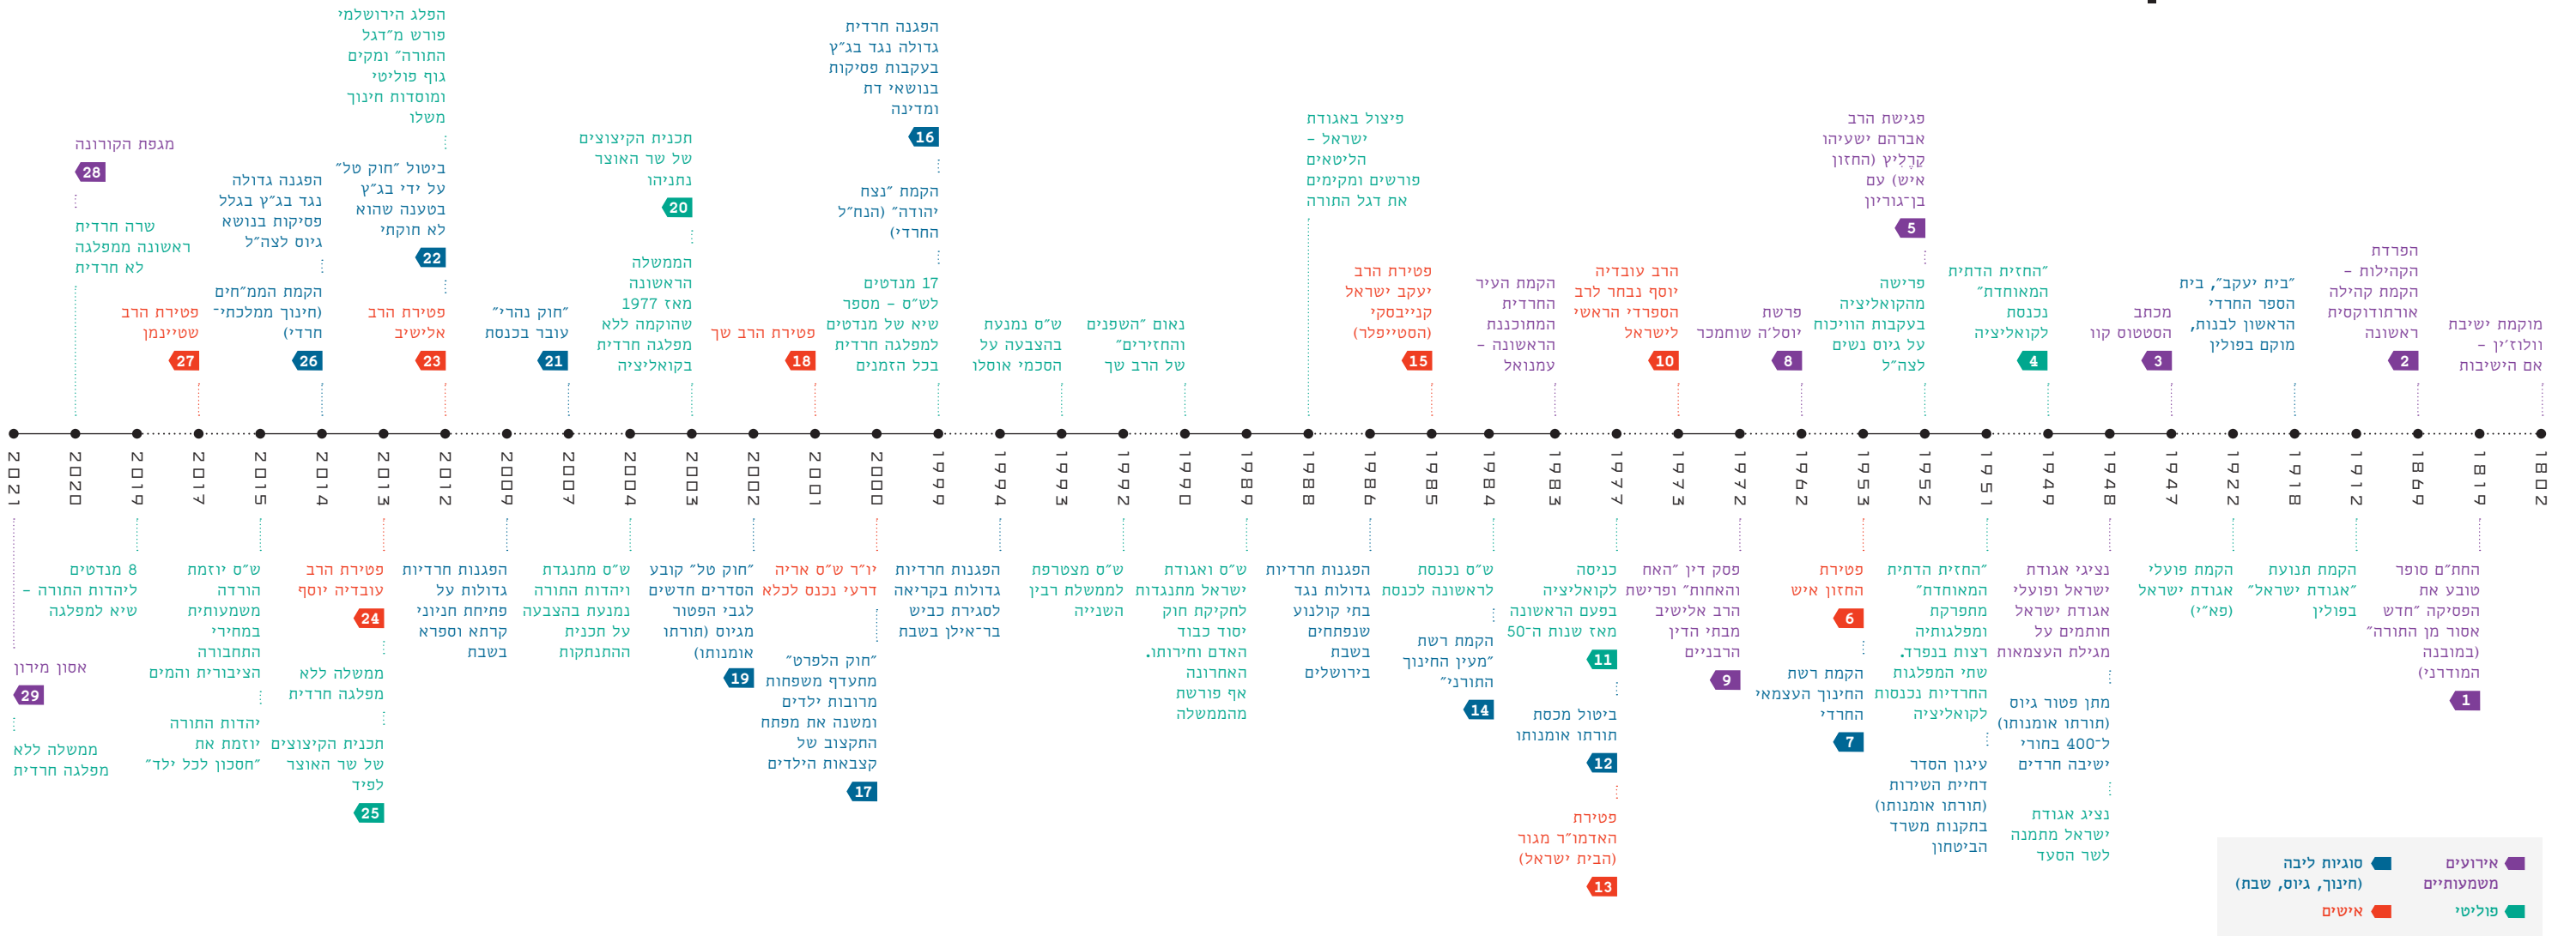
1802 1819 1869 1912 1918 1922 1947 1948 1949 1951 1952 1953 1962 1972 1973 1977 1983 1984 1985 1986 1988 1989 1990 1992 1993 1994 1999 2000 2001 2002 2003 2004 2007 2009 2012 2013 2014 2015 2017 2019 2020 2021

מוקמת ישיבת וולוז'ין – אם הישיבות

1
החת"ם סופר טובע את הפסיקה "חדש אסור מן התורה" (במובנה המודרני)

2
הפרדה הקהילות – הקמת קהילה אורתודוקסית ראשונה

הקמת תנועת "אגודת ישראל" בפולין

"בית יעקב", בית הספר החרדי הראשון לבנות, מוקם בפולין

הקמת פועלי אגודת ישראל (פא"י)

3
מכתב הסטטוס קוו

נציגי אגודת ישראל ופועלי אגודת ישראל חותמים על מגילת העצמאות

מתן פטור גיוס (תורתו אומנותו) ל־400 בחורי ישיבה חרדים

נציג אגודת ישראל מתמנה לשר הסעד

4
"החזית הדתית המאוחדת" נכנסת לקואליציה

"החזית הדתית המאוחדת" מתפרקת ומפלגותיה רצות בנפרד. שתי המפלגות החרדיות נכנסות לקואליציה

עיגון הסדר דחיית השירות (תורתו אומנותו) בתקנות משרד הביטחון

5
פגישת הרב אברהם ישעיהו קרליץ (החזון איש) עם בן־גוריון

פרישה מהקואליציה בעקבות הוויכוח על גיוס נשים לצה"ל

6
פטירת החזון איש

7
הקמת רשת החינוך העצמאי החרדי

8
פרשת יוסל'ה שוחמכר

9
פסק דין "האח והאחות" ופרישת הרב אלישיב מבית הדין הרבני

10
הרב עובדיה יוסף נבחר לרב הספרדי הראשי לישראל

11
כניסה לקואליציה בפעם הראשונה מאז שנות ה־50

12
ביטול מכסת תורתו אומנותו

13
פטירת האדמו"ר מגור (הבית ישראל)

הקמת העיר החרדית המתוכננת הראשונה – עמנואל

14
הקמת רשת "מעין החינוך התורני"

ש"ס נכנסת לראשונה לכנסת

15
פטירת הרב יעקב ישראל קנייבסקי (הסטייפלר)

פיצול באגודת – ישראל הליטאים פורשים ומקימים את דגל התורה

הפגנות חרדיות גדולות נגד בתי קולנוע שנפתחים בשבת בירושלים

ש"ס ואגודת ישראל מתנגדות לחקיקת חוק יסוד כבוד האדם וחירותו. האחרונה אף פורשת מהממשלה

נאום "השפנים והחזירים" של הרב שך

ש"ס מצטרפת לממשלת רבין השנייה

ש"ס נמנעת בהצבעה על הסכמי אוסלו

הפגנות חרדיות גדולות בקריאה לסגירת כביש בר־אילן בשבת

17 מנדטים לש"ס – מספר שיא של מנדטים למפלגה חרדית בכל הזמנים

הקמת "נצח יהודה" (הנח"ל החרדי)

16
הפגנה חרדית גדולה נגד בג"ץ בעקבות פסיקות בנושאי דת ומדינה

יו"ר ש"ס אריה דרעי נכנס לכלא

"חוק הלפרט" מתעדף משפחות מרובות ילדים ומשנה את מפתח התקצוב של קצבאות הילדים

17

18
פטירת הרב שך

"חוק טל" קובע הסדרים חדשים לגבי הפטור מגיוס (תורתו אומנותו)

19

הממשלה הראשונה מאז 1977 שהוקמה ללא מפלגה חרדית בקואליציה

20
תכנית הקיצוצים של שר האוצר נתניהו

ש"ס מתנגדת ויהדות התורה נמנעת בהצבעה על תכנית ההתנתקות

21
"חוק נהרי" עובר בכנסת

הפגנות חרדיות גדולות על פתיחת חניוני קרתא וספרא בשבת

22
ביטול "חוק טל" על ידי בג"ץ בטענה שהוא לא חוקתי

הפלג הירושלמי פורש מ"דגל התורה" ומקים גוף פוליטי ומוסדות חינוך משלו

23
פטירת הרב אלישיב

פטירת הרב עובדיה יוסף

24

ממשלה ללא מפלגה חרדית

תכנית הקיצוצים של שר האוצר לפיד

25

הפגנה גדולה נגד בג"ץ בגלל פסיקות בנושא גיוס לצה"ל

הקמת הממ"ח (חינוך ממלכתי־חרדי)

26

ש"ס יוזמת הורדה משמעותית במחירי התחבורה הציבורית והמים

יהדות התורה יוזמת את "חסכון לכל ילד"

27
פטירת הרב שטיינמן

8 מנדטים ליהדות התורה – שיא למפלגה

שרה חרדית ראשונה ממפלגה לא חרדית

28
מגפת הקורונה

אסון מירון

29

ממשלה ללא מפלגה חרדית

אירועים משמעותיים
סוגיות ליבה (חינוך, גיוס, שבת)
פוליטי
אישים